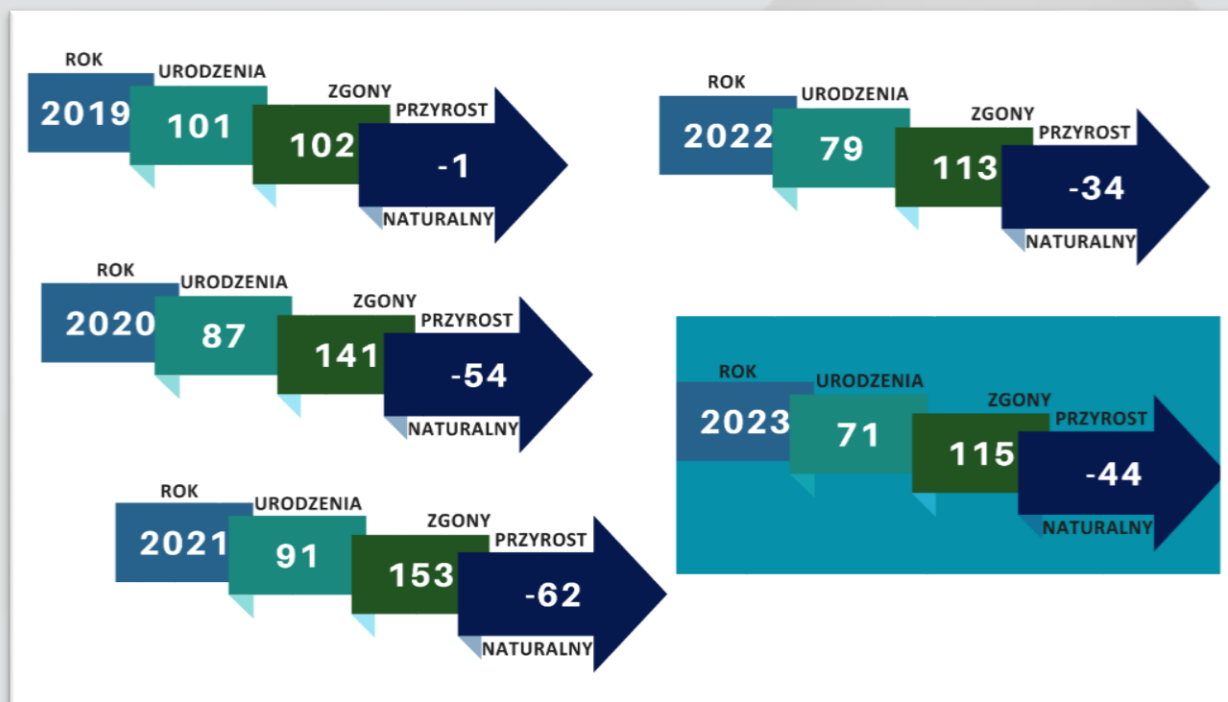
ROK
2019
URODZENIA
101
ZGONY
102
PRZYROST
-1
NATURALNY

ROK
2022
URODZENIA
79
ZGONY
113
PRZYROST
-34
NATURALNY

ROK
2020
URODZENIA
87
ZGONY
141
PRZYROST
-54
NATURALNY

ROK
2023
URODZENIA
71
ZGONY
115
PRZYROST
-44
NATURALNY

ROK
2021
URODZENIA
91
ZGONY
153
PRZYROST
-62
NATURALNY